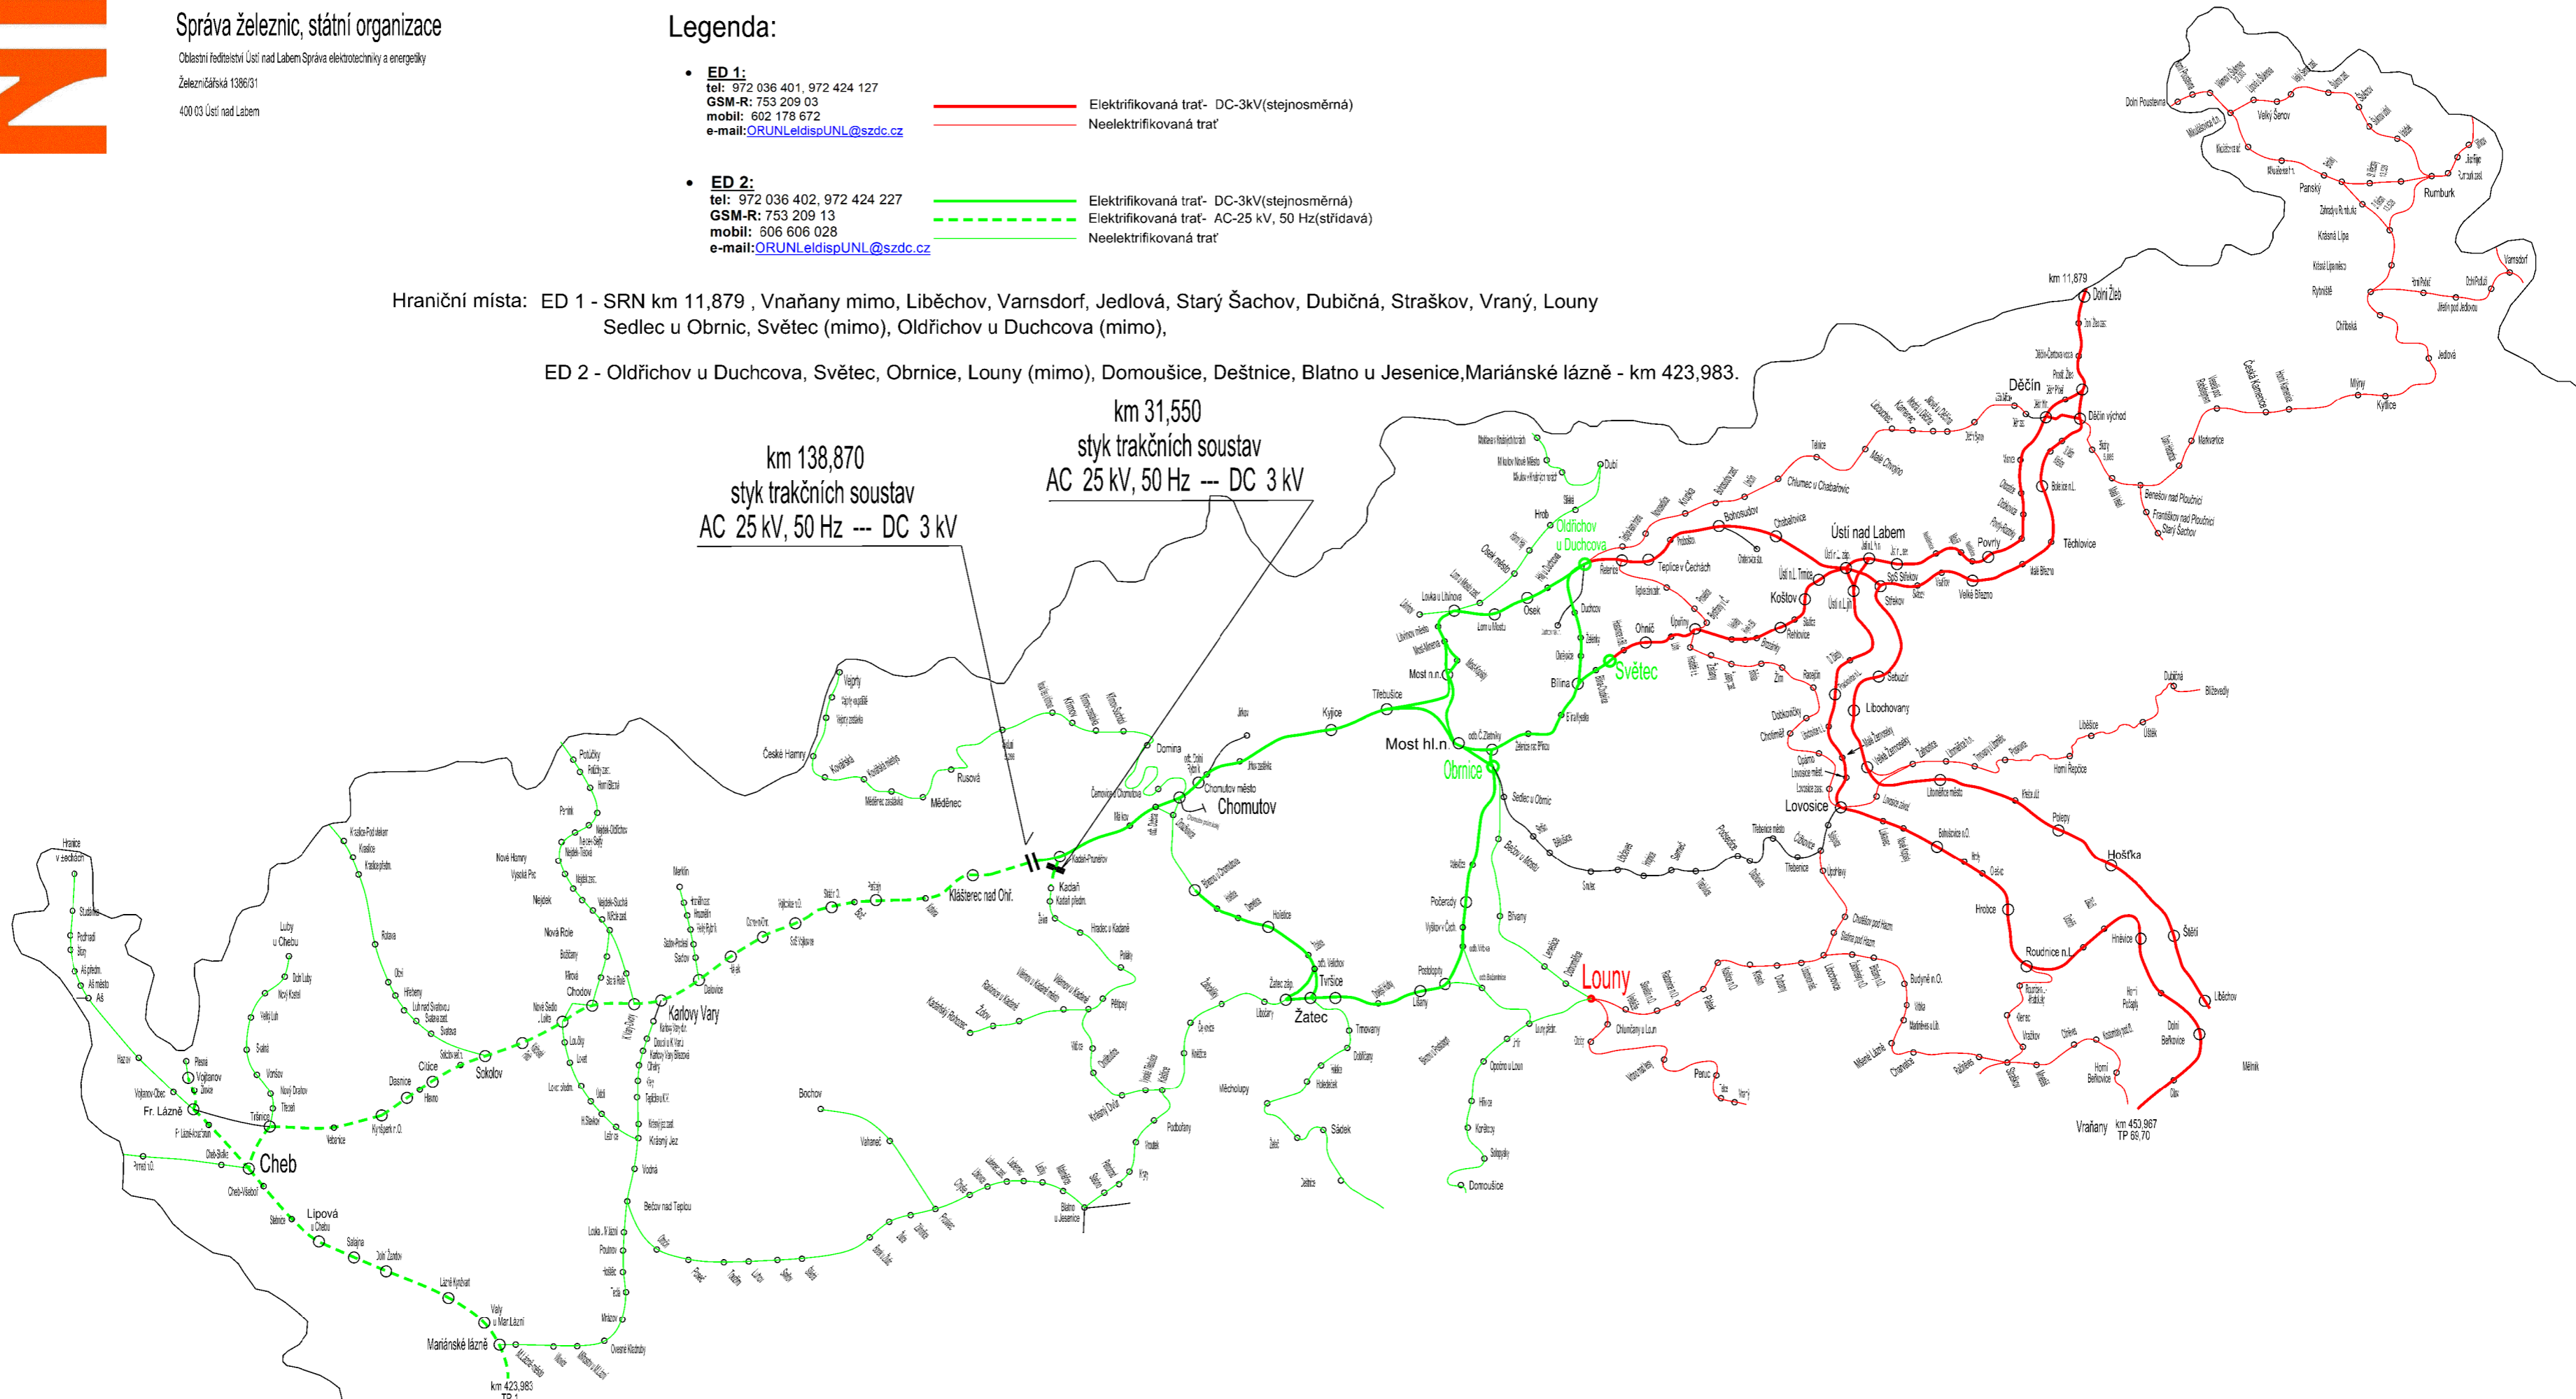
Správa železnic, státní organizace
Oblastní ředitelství Ústí nad Labem Správa elektrotechniky a energetiky
Železničářská 1386/31
400 03 Ústí nad Labem

Legenda:

• ED 1:
tel: 972 036 401, 972 424 127
GSM-R: 753 209 03
mobil: 602 178 672
e-mail:ORUNLeldispUNL@szdc.cz

Elektrifikovaná trať- DC-3kV(stejnosměrná)
Neelektrifikovaná trať

• ED 2:
tel: 972 036 402, 972 424 227
GSM-R: 753 209 13
mobil: 606 606 028
e-mail:ORUNLeldispUNL@szdc.cz

Elektrifikovaná trať- DC-3kV(stejnosměrná)
Elektrifikovaná trať- AC-25 kV, 50 Hz(střídavá)
Neelektrifikovaná trať

Hraniční místa: ED 1 - SRN km 11,879 , Vnaňany mimo, Liběchov, Varnsdorf, Jedlová, Starý Šachov, Dubičná, Straškov, Vraný, Louny
Sedlec u Obrnic, Světec (mimo), Oldřichov u Duchcova (mimo),

ED 2 - Oldřichov u Duchcova, Světec, Obrnice, Louny (mimo), Domoušice, Deštnice, Blatno u Jesenice,Mariánské lázně - km 423,983.

km 138,870
styk trakčních soustav
AC 25 kV, 50 Hz --- DC 3 kV

km 31,550
styk trakčních soustav
AC 25 kV, 50 Hz --- DC 3 kV

km 11,879
Dolní Žleb
Děčín
Děčín východ
Rumburk
Varnsdorf
Jedlová
Velký Šenov
Panský
Česká Kamenice
Benešov nad Ploučnicí
Starý Šachov
Ústí nad Labem
Teplice v Čechách
Oldřichov u Duchcova
Osek
Hrob
Košťov
Povrly
Těchlovice
Velké Březno
Světec
Bílina
Most hl.n.
Obrnice
Třebušice
Kyjice
Chomutov
Chomutov město
Domina
Kadaň
Klášterec nad Ohř.
Rusová
Měděnec
České Hamry
Vejprty
Karlovy Vary
Chodov
Nová Role
Nejdek
Sokolov
Citice
Dasnice
Cheb
Fr. Lázně
Vojtanov
Lipová u Chebu
Mariánské lázně
km 423,983
Bochov
Blatno u Jesenice
Žatec
Tršice
Louny
Lovosice
Libochovany
Hoštka
Roudnice n.L.
Hrobce
Štětí
Liběchov
Vraňany
km 453,967
TP 69,70
Domoušice
Sádek
Dubičná
Počerady
Peruc
Mělník